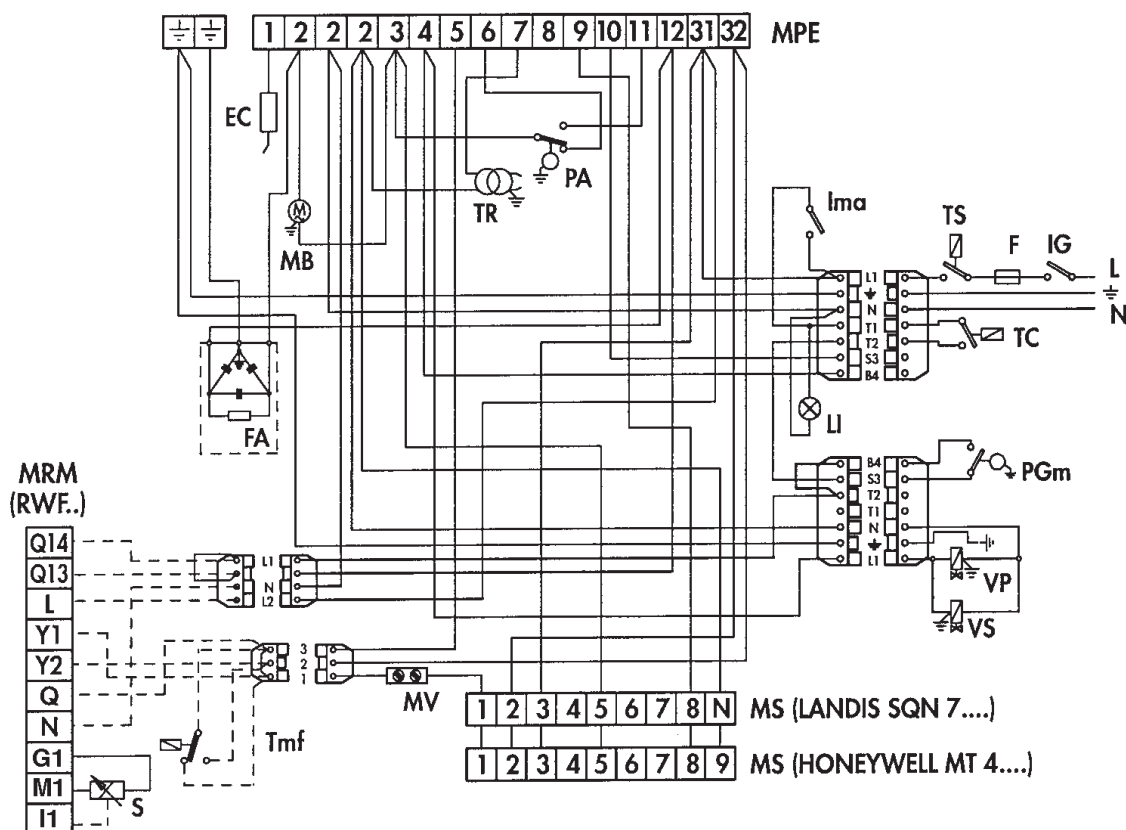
1 2 2 2 3 4 5 6 7 8 9 10 11 12 31 32 MPE

EC

PA

TR

MB

Ima

TS

F

IG

L

N

L1

N

T1

T2

S3

B4

TC

LI

FA

MRM (RWF..)

Q14

Q13

L

Y1

Y2

Q

N

G1

M1

I1

S

L1

N

L2

3

2

1

Tmf

MV

B4

S3

T2

T1

N

L1

PGm

VP

VS

1 2 3 4 5 6 7 8 N MS (LANDIS SQN 7....)

1 2 3 4 5 6 7 8 9 MS (HONEYWELL MT 4....)